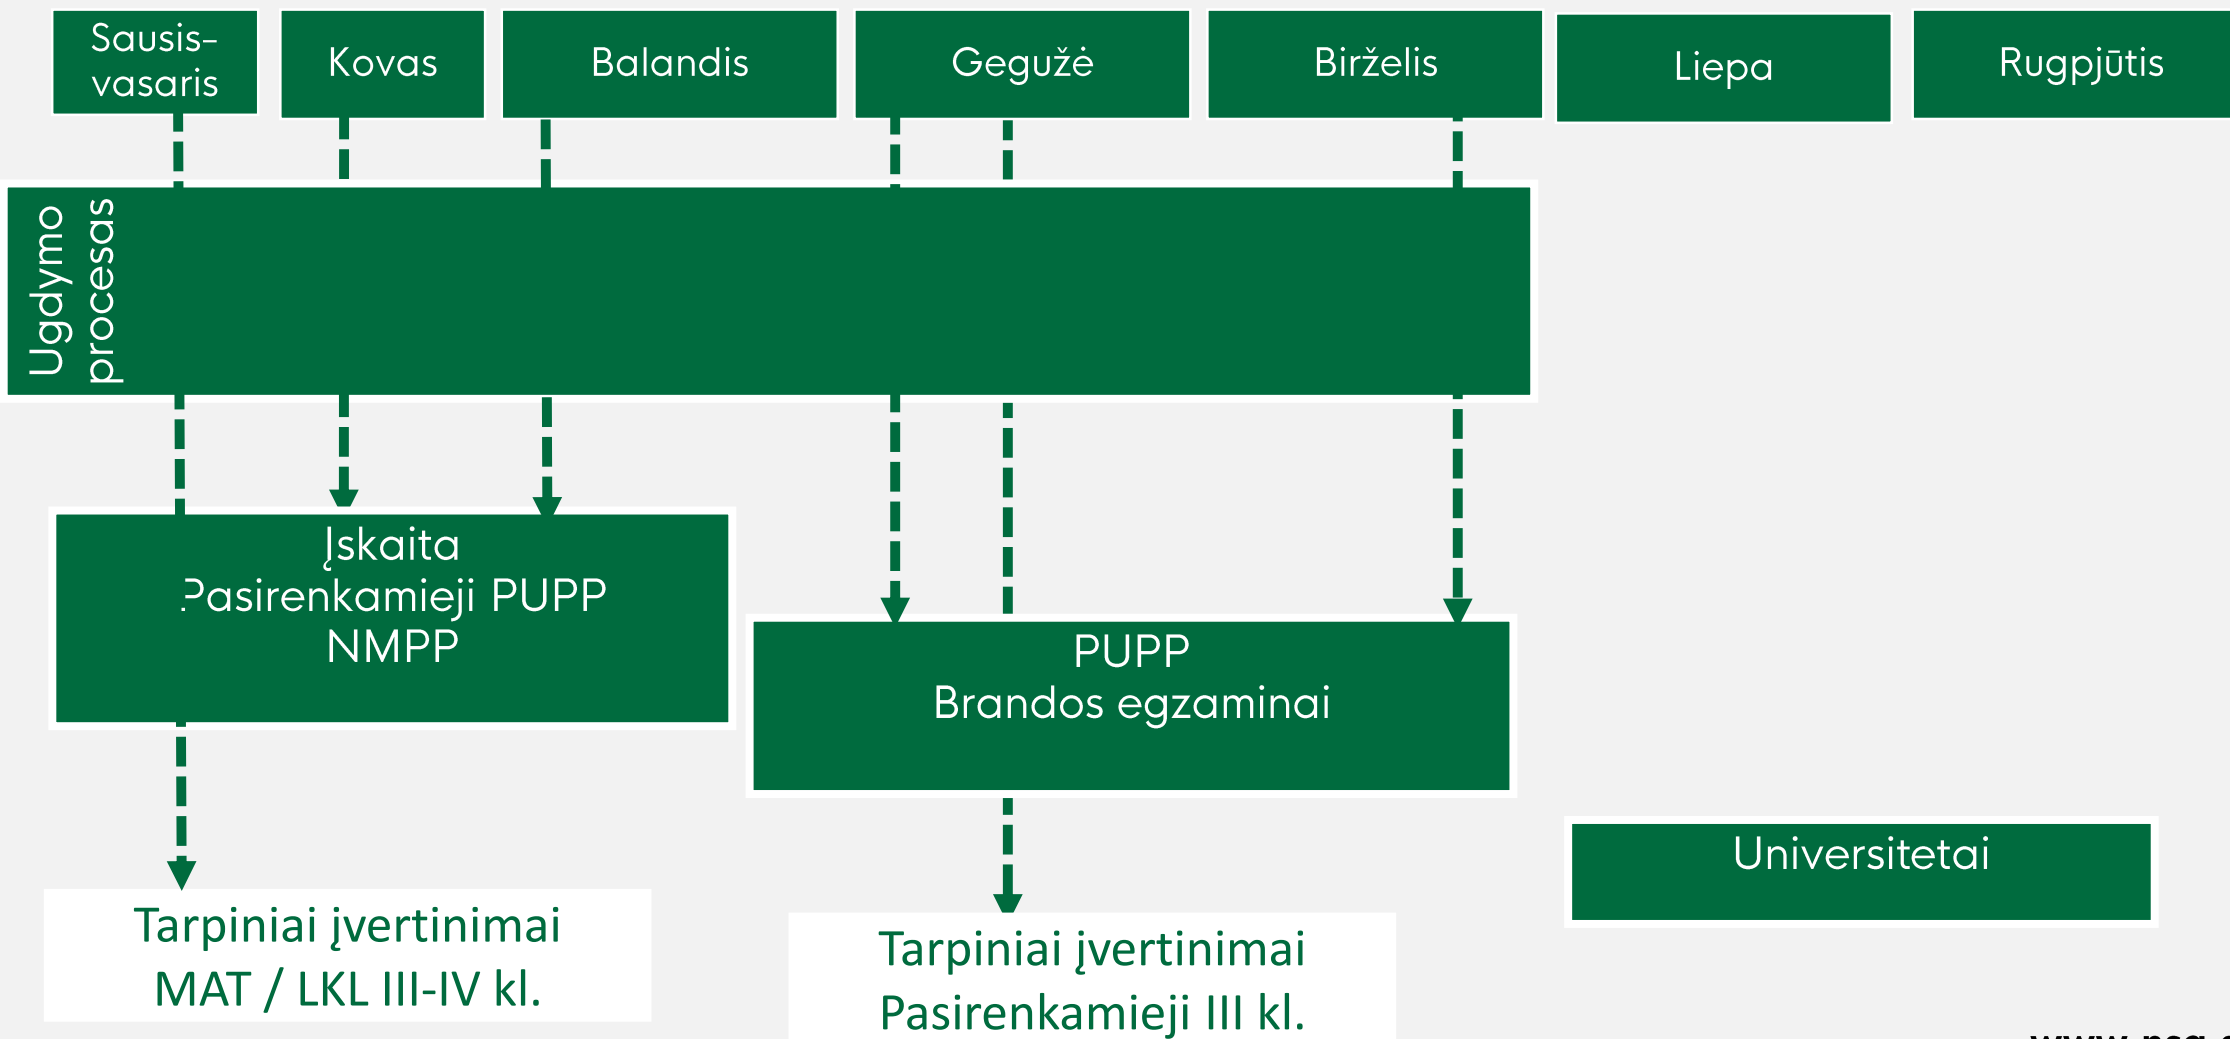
Sausis-vasaris

Kovas

Balandis

Gegužė

Birželis

Liepa

Rugpjūtis

Ugdymo procesas

Įskaita
Pasirenkamieji PUPP
NMPP

PUPP
Brandos egzaminai

Universitetai

Tarpiniai įvertinimai
MAT / LKL III-IV kl.

Tarpiniai įvertinimai
Pasirenkamieji III kl.

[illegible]